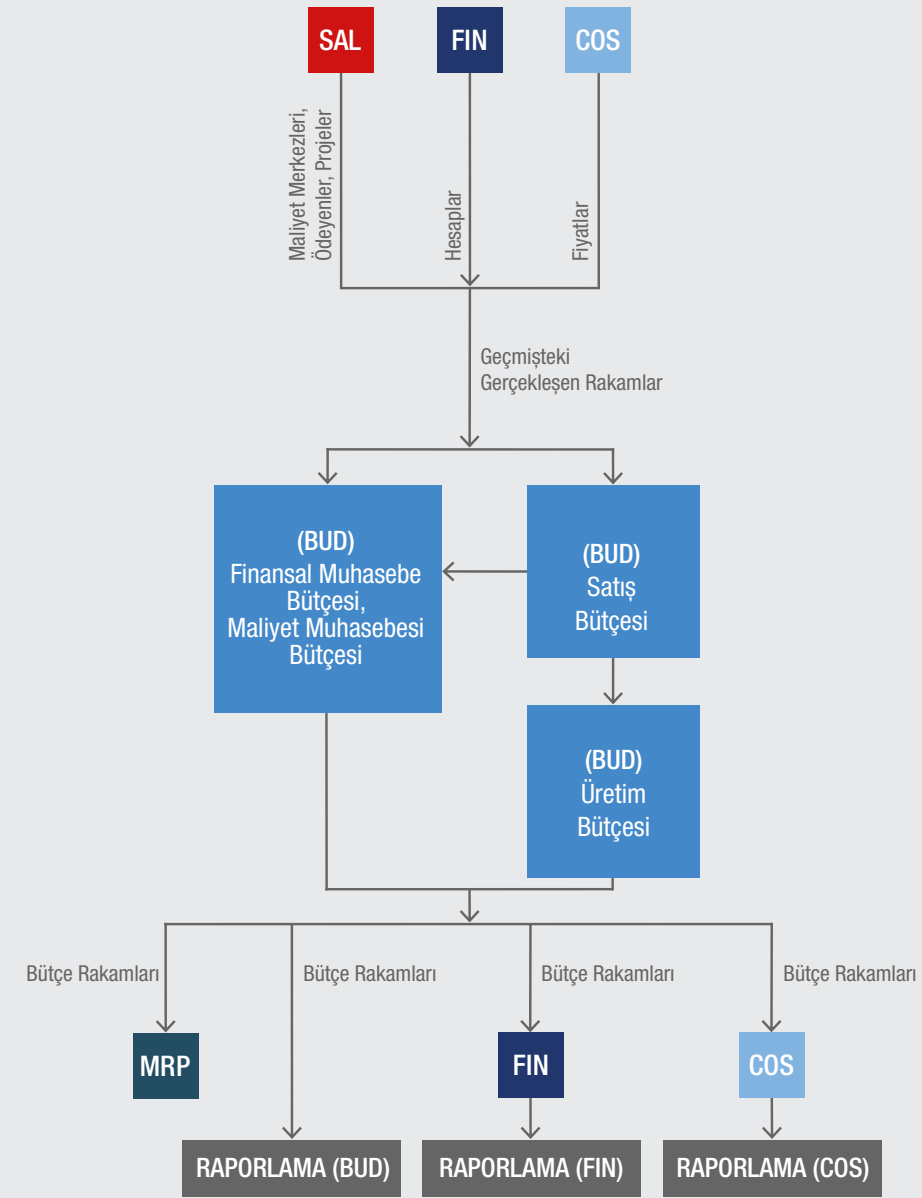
SAL

FIN

COS

Maliyet Merkezleri, Ödeyenler, Projeler

Hesaplar

Fiyatlar

Geçmişteki Gerçekleşen Rakamlar

(BUD)
Finansal Muhasebe Bütçesi, Maliyet Muhasebesi Bütçesi

(BUD)
Satış Bütçesi

(BUD)
Üretim Bütçesi

Bütçe Rakamları

Bütçe Rakamları

Bütçe Rakamları

Bütçe Rakamları

MRP

FIN

COS

RAPORLAMA (BUD)

RAPORLAMA (FIN)

RAPORLAMA (COS)